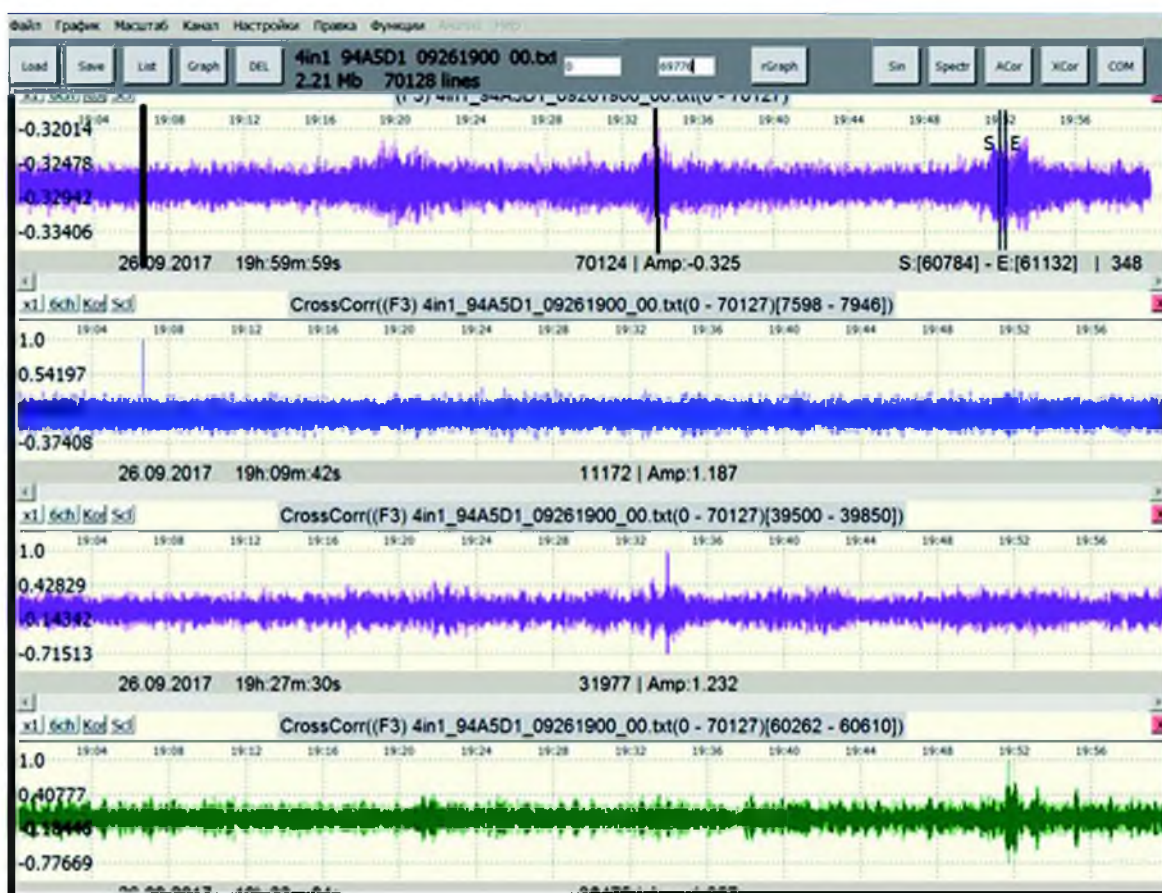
Файл График Масштаб Канал Настройки Правка Функции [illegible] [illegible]

Load Save List Graph DEL 4in1 94A5D1 09261900 00.txt 2.21 Mb 70128 lines 0 69776 rGraph Sin Spectr ACor XCor COM

x1 6ch Kor Scl (F3) 4in1_94A5D1_09261900_00.txt(0 - 70127)

19:04 19:08 19:12 19:16 19:20 19:24 19:28 19:32 19:36 19:40 19:44 19:48 19:52 19:56

-0.32014
-0.32478
-0.32942
-0.33406

S E

26.09.2017 19h:59m:59s 70124 | Amp:-0.325 S:[60784] - E:[61132] | 348

x1 6ch Kor Scl CrossCorr((F3) 4in1_94A5D1_09261900_00.txt(0 - 70127)[7598 - 7946])

19:04 19:08 19:12 19:16 19:20 19:24 19:28 19:32 19:36 19:40 19:44 19:48 19:52 19:56

1.0
0.54197
-0.37408

26.09.2017 19h:09m:42s 11172 | Amp:1.187

x1 6ch Kor Scl CrossCorr((F3) 4in1_94A5D1_09261900_00.txt(0 - 70127)[39500 - 39850])

19:04 19:08 19:12 19:16 19:20 19:24 19:28 19:32 19:36 19:40 19:44 19:48 19:52 19:56

1.0
0.42829
-0.14342
-0.71513

26.09.2017 19h:27m:30s 31977 | Amp:1.232

x1 6ch Kor Scl CrossCorr((F3) 4in1_94A5D1_09261900_00.txt(0 - 70127)[60262 - 60610])

19:04 19:08 19:12 19:16 19:20 19:24 19:28 19:32 19:36 19:40 19:44 19:48 19:52 19:56

1.0
0.40777
-0.18446
-0.77669

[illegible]